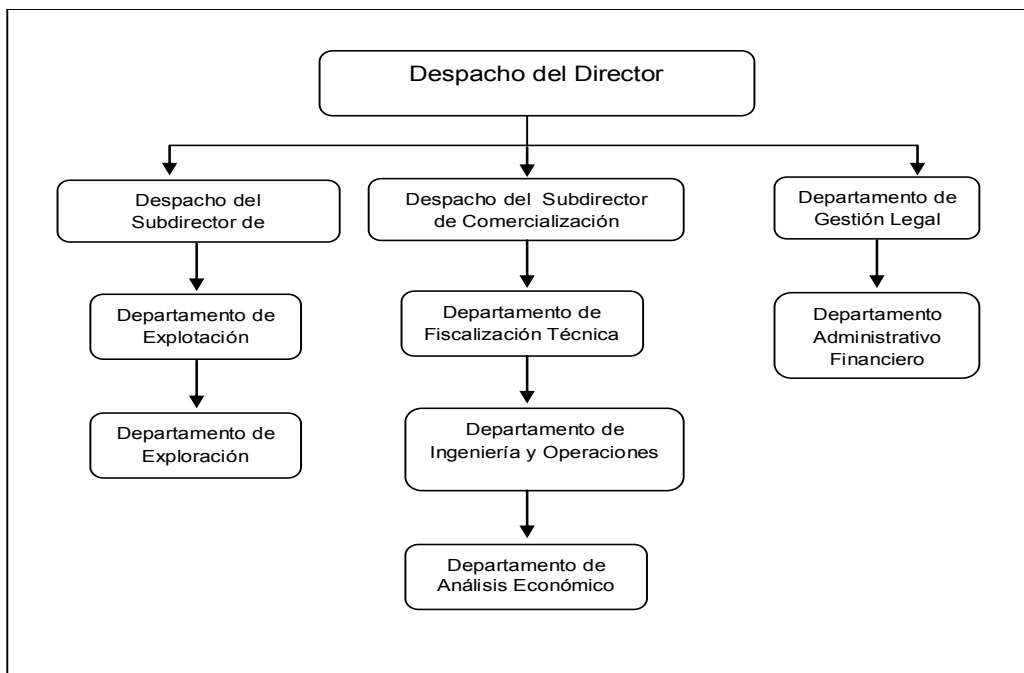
Despacho del Director

Despacho del Subdirector de

Departamento de Explotación

Departamento de Exploración

Despacho del Subdirector de Comercialización

Departamento de Fiscalización Técnica

Departamento de Ingeniería y Operaciones

Departamento de Análisis Económico

Departamento de Gestión Legal

Departamento Administrativo Financiero